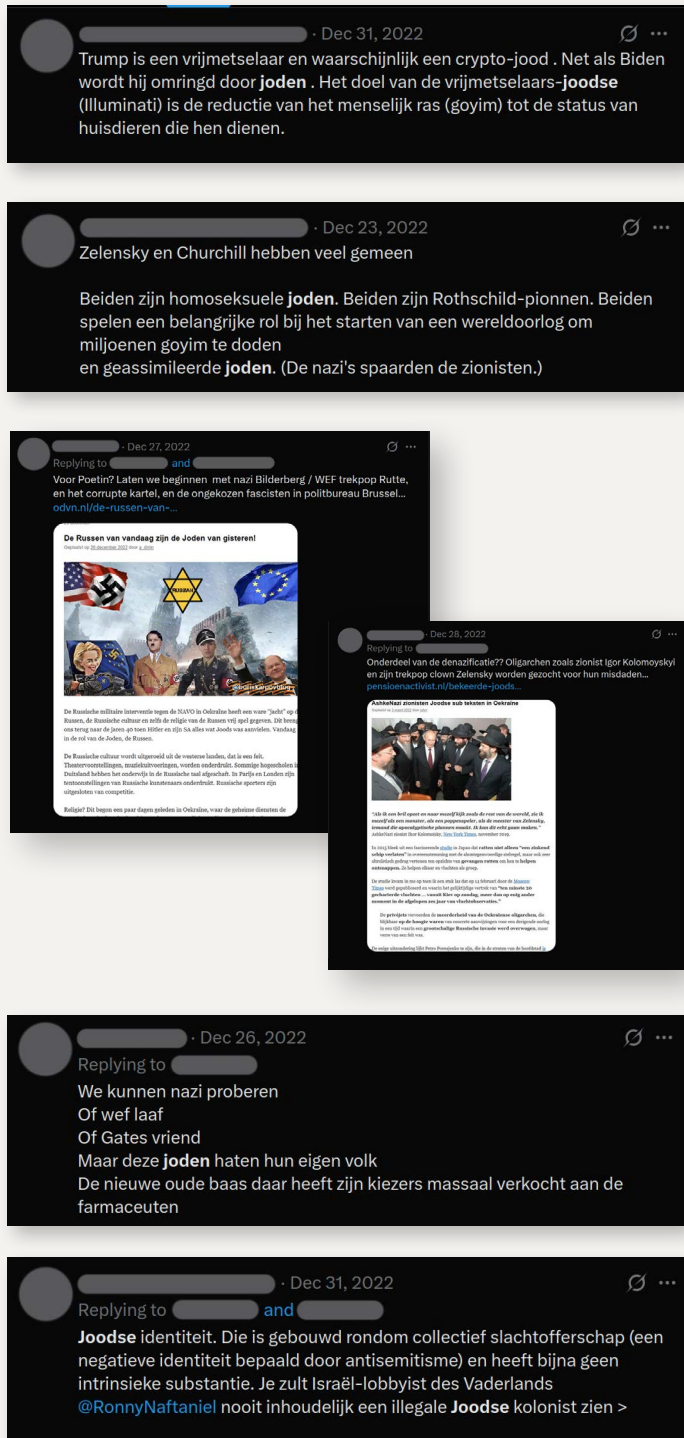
· Dec 31, 2022

Trump is een vrijmetselaar en waarschijnlijk een crypto-jood . Net als Biden wordt hij omringd door joden . Het doel van de vrijmetselaars-joodse (Illuminati) is de reductie van het menselijk ras (goyim) tot de status van huisdieren die hen dienen.

· Dec 23, 2022

Zelensky en Churchill hebben veel gemeen

Beiden zijn homoseksuele joden. Beiden zijn Rothschild-pionnen. Beiden spelen een belangrijke rol bij het starten van een wereldoorlog om miljoenen goyim te doden
en geassimileerde joden. (De nazi's spaarden de zionisten.)

· Dec 27, 2022

Replying to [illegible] and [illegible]

Voor Poetin? Laten we beginnen met nazi Bilderberg / WEF trekpop Rutte, en het corrupte kartel, en de ongekozen fascisten in politbureau Brussel... odvn.nl/de-russen-van-...

De Russen van vandaag zijn de Joden van gisteren!

De Russische militaire interventie tegen de NAVO in Oekraine heeft een ware "jacht" op de Russen, de Russische cultuur en zelfs de religie van de Russen vrij spel gegeven. Dit brengt one terug naar de jaren 40 toen Hitler en zijn SA alles wat Joods was aanvielen. Vandaag in de rol van de Joden, de Russen.

De Russische cultuur wordt uitgeroeid uit de westerse landen, dat is een feit. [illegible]

Religie? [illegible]

· Dec 28, 2022

Onderdeel van de denazificatie?? Oligarchen zoals zionist Igor Kolomoyskyi en zijn trekpop clown Zelensky worden gezocht voor hun misdaden... pensioenactivist.nl/bekeerde-joods...

AshkeNazi zionisten Joodse sub teksten in Oekraine

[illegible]

· Dec 26, 2022

Replying to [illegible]

We kunnen nazi proberen
Of wef laaf
Of Gates vriend
Maar deze joden haten hun eigen volk
De nieuwe oude baas daar heeft zijn kiezers massaal verkocht aan de farmaceuten

· Dec 31, 2022

Replying to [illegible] and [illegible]

Joodse identiteit. Die is gebouwd rondom collectief slachtofferschap (een negatieve identiteit bepaald door antisemitisme) en heeft bijna geen intrinsieke substantie. Je zult Israël-lobbyist des Vaderlands @RonnyNaftaniel nooit inhoudelijk een illegale Joodse kolonist zien >